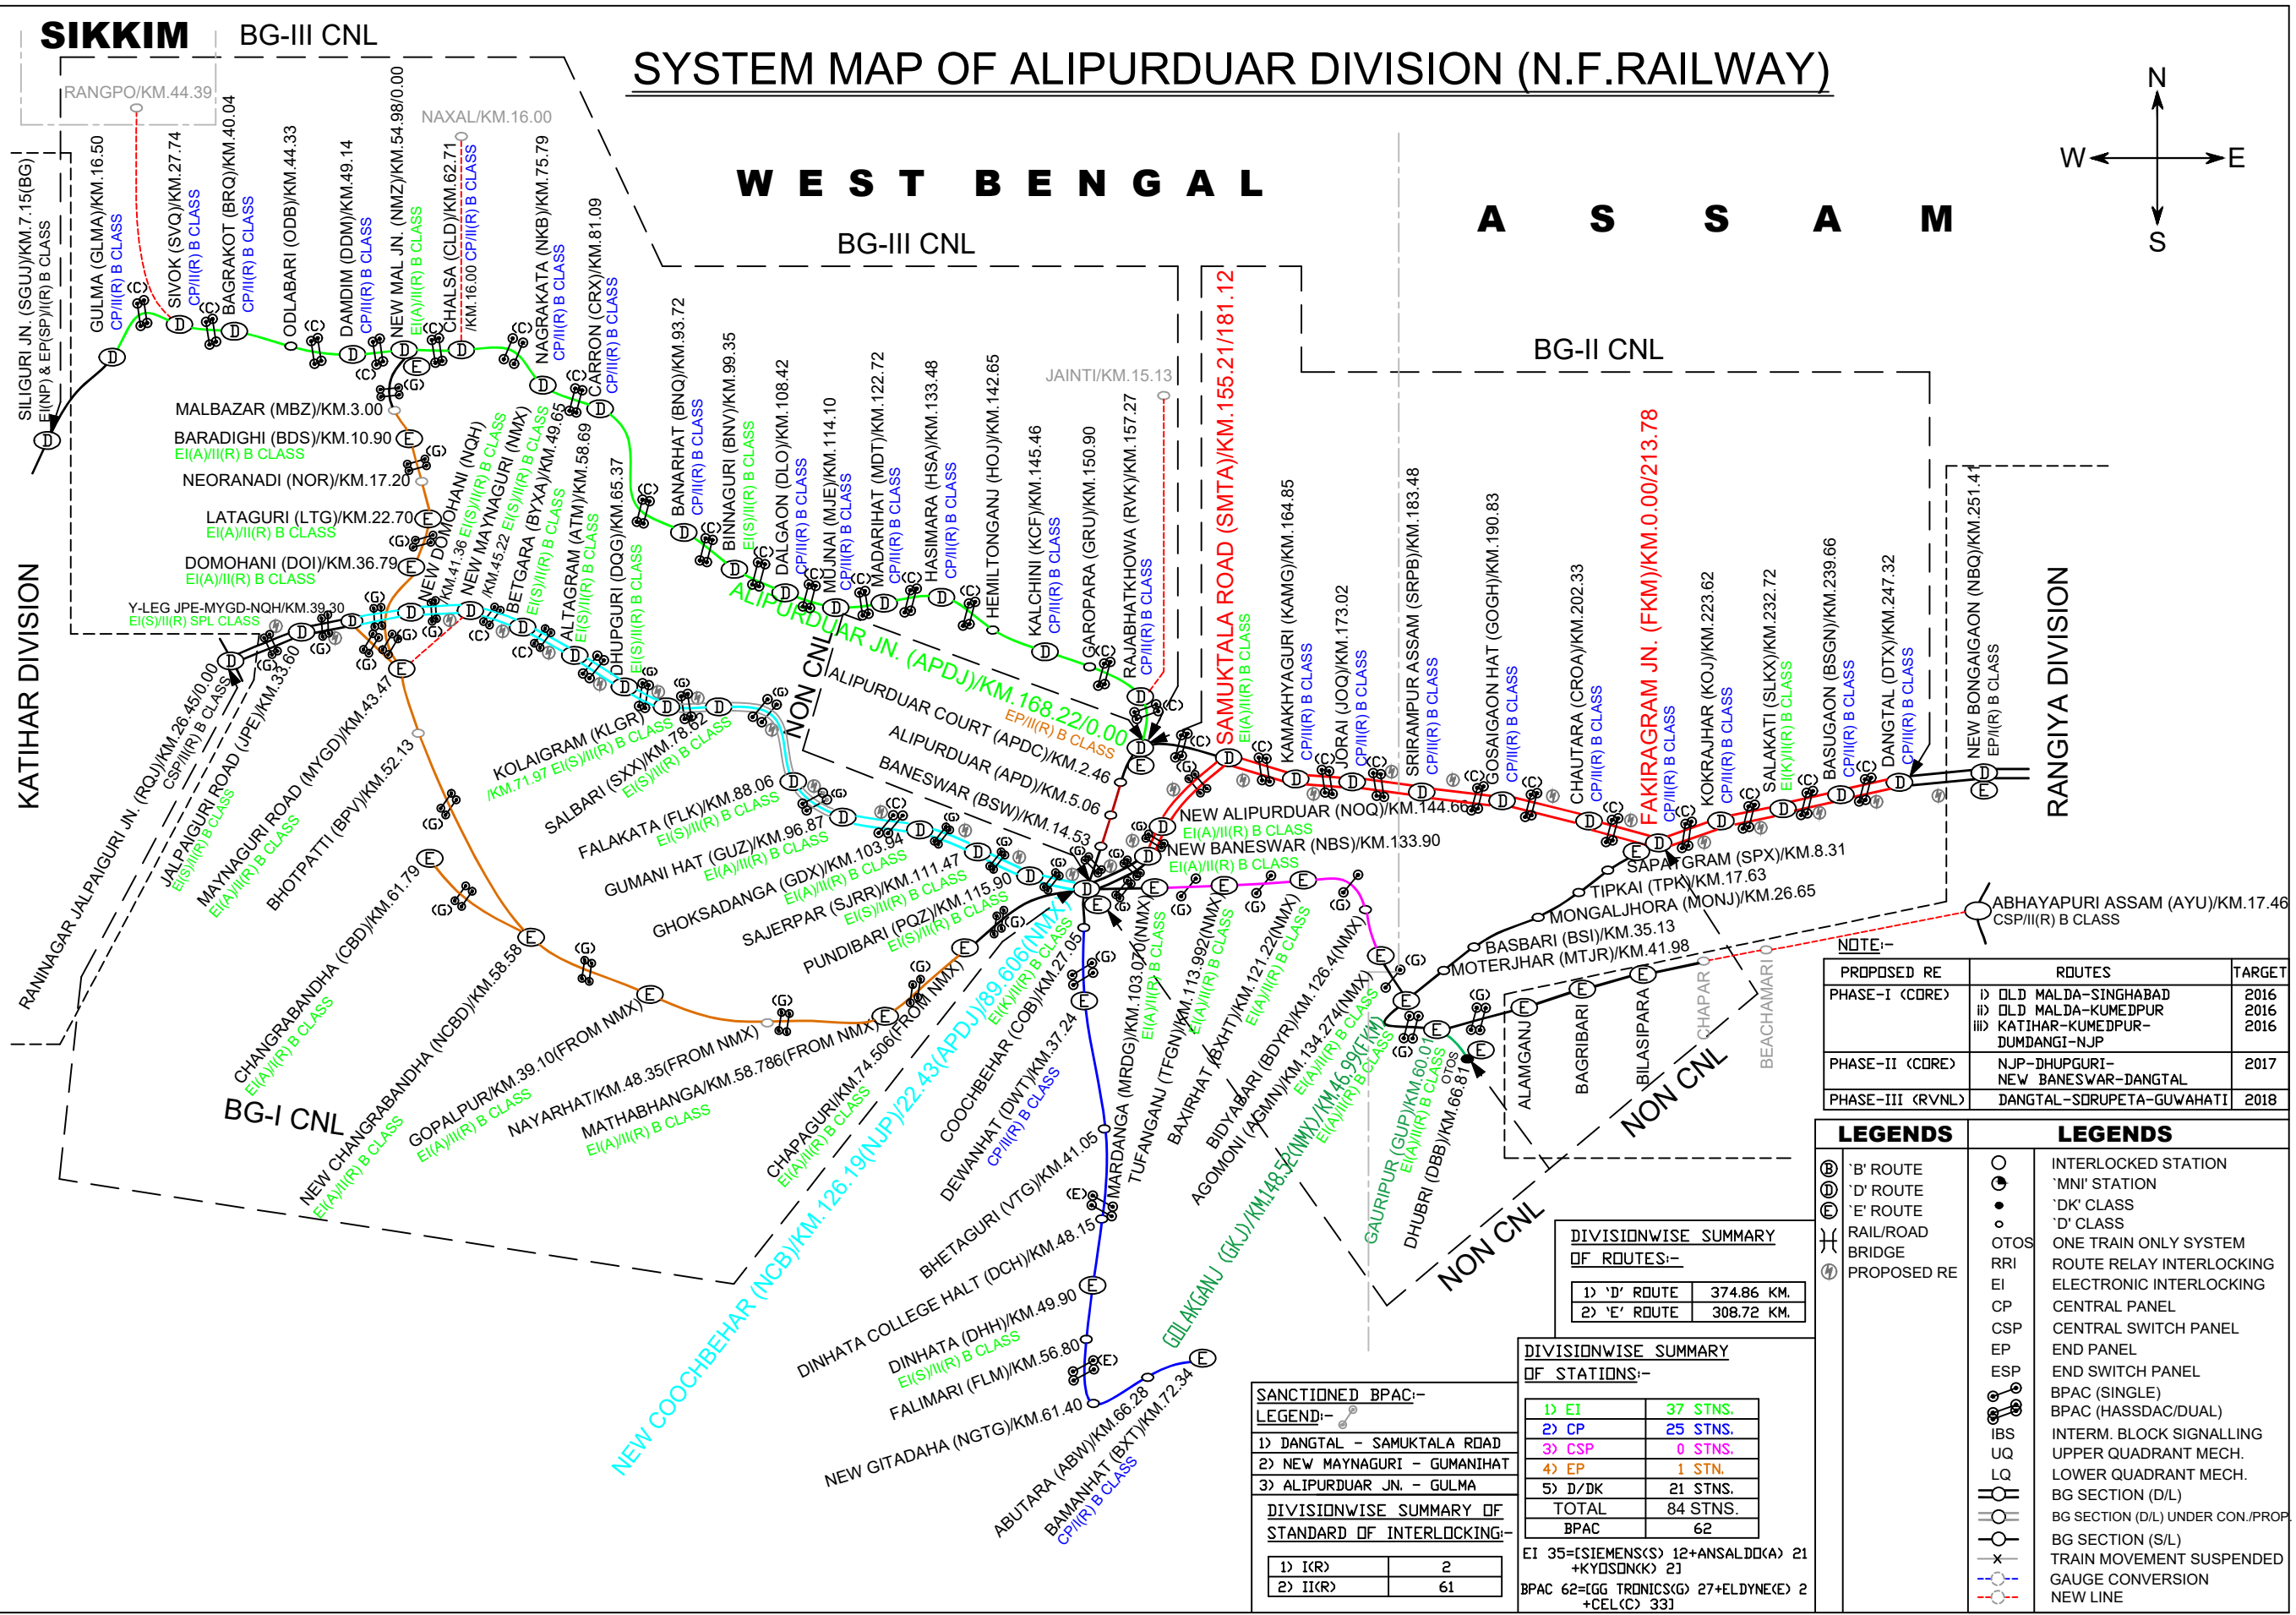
SIKKIM

BG-III CNL

SYSTEM MAP OF ALIPURDUAR DIVISION (N.F.RAILWAY)

N
W
E
S

RANGPO/KM.44.39

NAXAL/KM.16.00

W E S T B E N G A L

A S S A M

BG-III CNL

BG-II CNL

SILIGURI JN. (SGUJ)/KM.7.15(BG) EI(NP) & EP(SP)/I(R) B CLASS

GULMA (GLMA)/KM.16.50 CP/II(R) B CLASS

SIVOK (SVQ)/KM.27.74 CP/II(R) B CLASS

BAGRAKOT (BRQ)/KM.40.04 CP/II(R) B CLASS

ODLABARI (ODB)/KM.44.33

DAMDIM (DDM)/KM.49.14 CP/II(R) B CLASS

NEW MAL JN. (NMZ)/KM.54.98/0.00 EI(A)/II(R) B CLASS

CHALSA (CLD)/KM.62.71 /KM.16.00 CP/II(R) B CLASS

NAGRAKATA (NKB)/KM.75.79 CP/II(R) B CLASS

CARRON (CRX)/KM.81.09 CP/II(R) B CLASS

BANARHAT (BNQ)/KM.93.72 CP/II(R) B CLASS

BINNAGURI (BNV)/KM.99.35 EI(S)/II(R) B CLASS

DALGAON (DLO)/KM.108.42 CP/II(R) B CLASS

MUJNAI (MJE)/KM.114.10 CP/II(R) B CLASS

MADARIHAT (MDT)/KM.122.72 CP/II(R) B CLASS

HASIMARA (HSA)/KM.133.48 CP/II(R) B CLASS

HEMILTONGANJ (HOJ)/KM.142.65

KALCHINI (KCF)/KM.145.46 CP/II(R) B CLASS

GAROPARA (GRU)/KM.150.90

JAINTI/KM.15.13

RAJABHATKHOWA (RVK)/KM.157.27 CP/II(R) B CLASS

SAMUKTALA ROAD (SMTA)/KM.155.21/181.12 EI(A)/II(R) B CLASS

KAMAKHYAGURI (KAMG)/KM.164.85 CP/II(R) B CLASS

JORAI (JOQ)/KM.173.02 CP/II(R) B CLASS

SRIRAMPUR ASSAM (SRPB)/KM.183.48 CP/II(R) B CLASS

GOSAIGAON HAT (GOGH)/KM.190.83 CP/II(R) B CLASS

CHAUTARA (CROA)/KM.202.33 CP/II(R) B CLASS

FAKIRAGRAM JN. (FKM)/KM.0.00/213.78 CP/II(R) B CLASS

KOKRAJHAR (KOJ)/KM.223.62 CP/II(R) B CLASS

SALAKATI (SLKX)/KM.232.72 EI(S)/II(R) B CLASS

BASUGAON (BSGN)/KM.239.66 CP/II(R) B CLASS

DANGTAL (DTX)/KM.247.32 CP/II(R) B CLASS

NEW BONGAIGAON (NBQ)/KM.251.41 EP/I(R) B CLASS

RANGIYA DIVISION

KATIHAR DIVISION

MALBAZAR (MBZ)/KM.3.00

BARADIGHI (BDS)/KM.10.90 EI(A)/II(R) B CLASS

NEORANADI (NOR)/KM.17.20

LATAGURI (LTG)/KM.22.70 EI(A)/II(R) B CLASS

DOMOHANI (DOI)/KM.36.79 EI(A)/II(R) B CLASS

Y-LEG JPE-MYGD-NQH/KM.39.30 EI(S)/II(R) SPL CLASS

NEW DOMOHANI (NQH) /KM.41.36 EI(S)/II(R) B CLASS

NEW MAYNAGURI (NMX) /KM.45.22 EI(S)/II(R) B CLASS

BETGARA (BYXA)/KM.49.65 EI(S)/II(R) B CLASS

ALTAGRAM (ATM)/KM.58.69 EI(S)/II(R) B CLASS

DHUPGURI (DQG)/KM.65.37 EI(S)/II(R) B CLASS

ALIPURDUAR JN. (APDJ)/KM.168.22/0.00

ALIPURDUAR COURT (APDC)/KM.2.46 EP/I(R) B CLASS

ALIPURDUAR (APD)/KM.5.06

BANESWAR (BSW)/KM.14.53

NON CNL

KOLAIGRAM (KLGR) /KM.71.97 EI(S)/II(R) B CLASS

SALBARI (SXX)/KM.78.62 EI(S)/II(R) B CLASS

FALAKATA (FLK)/KM.88.06 EI(S)/II(R) B CLASS

GUMANI HAT (GUZ)/KM.96.87 EI(A)/II(R) B CLASS

GHOKSADANGA (GDX)/KM.103.94 EI(A)/II(R) B CLASS

SAJERPAR (SJRR)/KM.111.47 EI(S)/II(R) B CLASS

PUNDIBARI (PQZ)/KM.115.90 EI(S)/II(R) B CLASS

NEW ALIPURDUAR (NOQ)/KM.144.66 EI(A)/II(R) B CLASS

NEW BANESWAR (NBS)/KM.133.90 EI(A)/II(R) B CLASS

SAPATGRAM (SPX)/KM.8.31

TIPKAI (TPK)/KM.17.63

MONGALJHORA (MONJ)/KM.26.65

BASBARI (BSI)/KM.35.13

MOTERJHAR (MTJR)/KM.41.98

ABHAYAPURI ASSAM (AYU)/KM.17.46 CSP/II(R) B CLASS

RANINAGAR JALPAIGURI JN. (RQJ)/KM.26.45/0.00 CSP/II(R) B CLASS

JALPAIGURI ROAD (JPE)/KM.33.60 EI(S)/II(R) B CLASS

MAYNAGURI ROAD (MYGD)/KM.43.47 EI(A)/II(R) B CLASS

BHOTPATTI (BPV)/KM.52.13

CHANGRABANDHA (CBD)/KM.61.79 EI(A)/II(R) B CLASS

NEW CHANGRABANDHA (NCBD)/KM.58.58 EI(A)/II(R) B CLASS

BG-I CNL

GOPALPUR/KM.39.10(FROM NMX) EI(A)/II(R) B CLASS

NAYARHAT/KM.48.35(FROM NMX)

MATHABHANGA/KM.58.786(FROM NMX) EI(A)/II(R) B CLASS

CHAPAGURI/KM.74.506(FROM NMX) EI(A)/II(R) B CLASS

NEW COOCHBEHAR (NCB)/KM.126.19(NJP)/22.43(APDJ)/89.606(NMX) EI(S)/II(R) B CLASS

COOCHBEHAR (COB)/KM.27.05

DEWANHAT (DWT)/KM.37.24 CP/II(R) B CLASS

BHETAGURI (VTG)/KM.41.05

DINHATA COLLEGE HALT (DCH)/KM.48.15

DINHATA (DHH)/KM.49.90 EI(S)/II(R) B CLASS

FALIMARI (FLM)/KM.56.80

NEW GITADAHA (NGTG)/KM.61.40

ABUTARA (ABW)/KM.66.28

BAMANHAT (BXT)/KM.72.34 CP/II(R) B CLASS

MARDANGA (MRDG)/KM.103.07(NMX) EI(A)/II(R) B CLASS

TUFANGANJ (TFGN)/KM.113.992(NMX) EI(A)/II(R) B CLASS

BAXIRHAT (BXHT)/KM.121.22(NMX) EI(A)/II(R) B CLASS

BIDYADARI (BDYR)/KM.126.4(NMX)

AGOMONI (AGMN)/KM.134.274(NMX) EI(A)/II(R) B CLASS

GOLAKGANJ (GKJ)/KM.148.52(NMX)/KM.46.99(FKM) EI(A)/II(R) B CLASS

GAURIPUR (GUP)/KM.60.01 EI(A)/II(R) B CLASS

DHUBRI (DBB)/KM.66.81 OTOS

ALAMGANJ

BAGRIBARI

BILASIPARA

CHAPAR

BEACHAMARI

NON CNL

NON CNL

NOTE:-

| PROPOSED RE | ROUTES | TARGET |
|---|---|---|
| PHASE-I (CORE) | i) OLD MALDA-SINGHABAD<br>ii) OLD MALDA-KUMEDPUR<br>iii) KATIHAR-KUMEDPUR-DUMDANGI-NJP | 2016<br>2016<br>2016 |
| PHASE-II (CORE) | NJP-DHUPGURI-NEW BANESWAR-DANGTAL | 2017 |
| PHASE-III (RVNL) | DANGTAL-SORUPETA-GUWAHATI | 2018 |

LEGENDS

B 'B' ROUTE
D 'D' ROUTE
E 'E' ROUTE
RAIL/ROAD BRIDGE
PROPOSED RE

LEGENDS

INTERLOCKED STATION
'MNI' STATION
'DK' CLASS
'D' CLASS
OTOS ONE TRAIN ONLY SYSTEM
RRI ROUTE RELAY INTERLOCKING
EI ELECTRONIC INTERLOCKING
CP CENTRAL PANEL
CSP CENTRAL SWITCH PANEL
EP END PANEL
ESP END SWITCH PANEL
BPAC (SINGLE)
BPAC (HASSDAC/DUAL)
IBS INTERM. BLOCK SIGNALLING
UQ UPPER QUADRANT MECH.
LQ LOWER QUADRANT MECH.
BG SECTION (D/L)
BG SECTION (D/L) UNDER CON./PROP.
BG SECTION (S/L)
TRAIN MOVEMENT SUSPENDED
GAUGE CONVERSION
NEW LINE

DIVISIONWISE SUMMARY OF ROUTES:-

| 1) 'D' ROUTE | 374.86 KM. |
|---|---|
| 2) 'E' ROUTE | 308.72 KM. |

DIVISIONWISE SUMMARY OF STATIONS:-

| 1) EI | 37 STNS. |
|---|---|
| 2) CP | 25 STNS. |
| 3) CSP | 0 STNS. |
| 4) EP | 1 STN. |
| 5) D/DK | 21 STNS. |
| TOTAL | 84 STNS. |
| BPAC | 62 |

EI 35=[SIEMENS(S) 12+ANSALDO(A) 21 +KYOSON(K) 2]
BPAC 62=[GG TRONICS(G) 27+ELDYNE(E) 2 +CEL(C) 33]

SANCTIONED BPAC:-
LEGEND:-

1) DANGTAL - SAMUKTALA ROAD
2) NEW MAYNAGURI - GUMANIHAT
3) ALIPURDUAR JN. - GULMA

DIVISIONWISE SUMMARY OF STANDARD OF INTERLOCKING:-

| 1) I(R) | 2 |
|---|---|
| 2) II(R) | 61 |